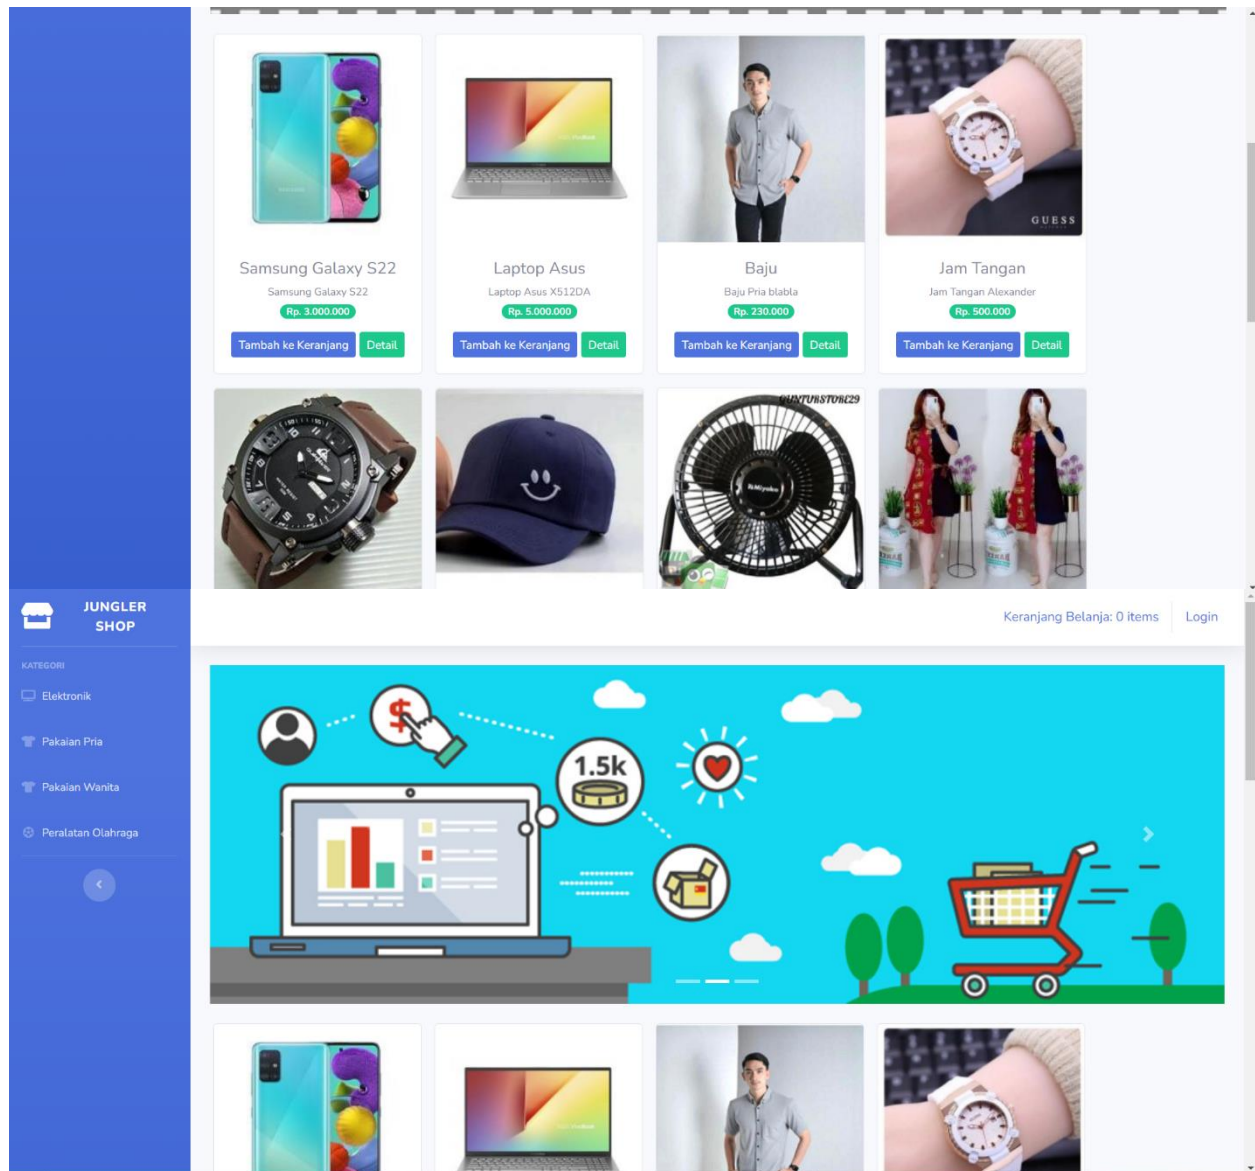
GUESS

Samsung Galaxy S22
Samsung Galaxy S22
Rp. 3.000.000
Tambah ke Keranjang Detail

Laptop Asus
Laptop Asus X512DA
Rp. 5.000.000
Tambah ke Keranjang Detail

Baju
Baju Pria blabla
Rp. 230.000
Tambah ke Keranjang Detail

Jam Tangan
Jam Tangan Alexander
Rp. 500.000
Tambah ke Keranjang Detail

QIUNTURSTORE29

JUNGLER SHOP

KATEGORI
Elektronik
Pakaian Pria
Pakaian Wanita
Peralatan Olahraga

Keranjang Belanja: 0 items
Login

1.5k